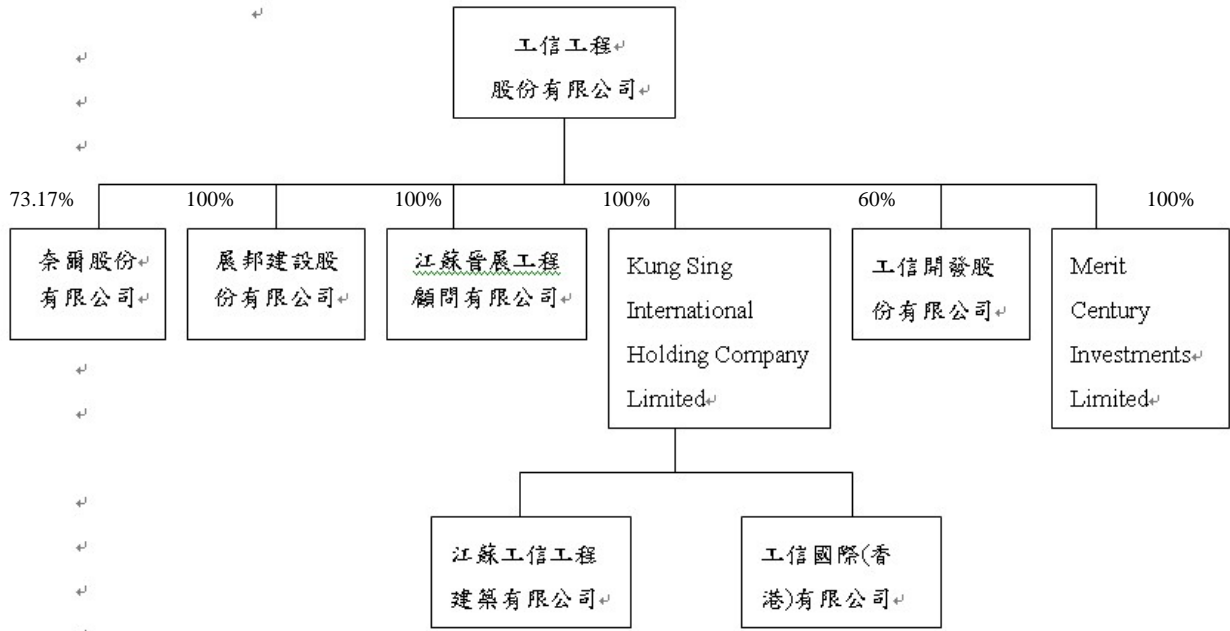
工信工程
股份有限公司

73.17%
100%
100%
100%
60%
100%

奈爾股份
有限公司

展邦建設股
份有限公司

江蘇晉展工程
顧問有限公司

Kung Sing International Holding Company Limited

工信開發股
份有限公司

Merit Century Investments Limited

江蘇工信工程
建築有限公司

工信國際(香
港)有限公司